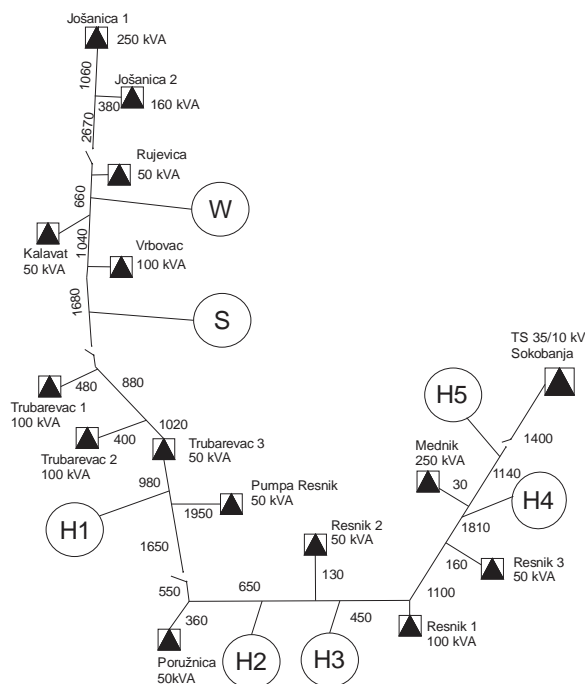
Jošanica 1
250 kVA
1060
Jošanica 2
380
160 kVA
2670
Rujevica
50 kVA
660
W
Kalavat
50 kVA
1040
Vrbovac
100 kVA
1680
S
TS 35/10 kV
Sokobanja
480
880
Trubarevac 1
100 kVA
1020
400
Trubarevac 2
100 kVA
Trubarevac 3
50 kVA
H5
1400
Mednik
250 kVA
1140
30
H4
980
Pumpa Resnik
50 kVA
H1
1950
1810
Resnik 2
50 kVA
160
Resnik 3
50 kVA
1650
130
1100
550
650
450
360
Resnik 1
100 kVA
Poružnica
50kVA
H2
H3